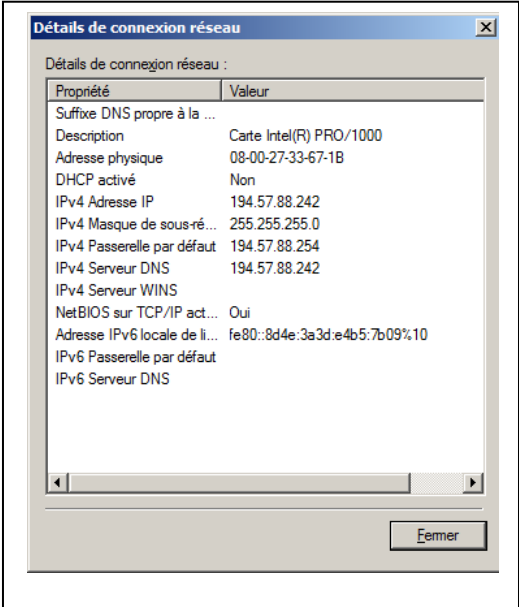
Détails de connexion réseau

Détails de connexion réseau :

| Propriété | Valeur |
|---|---|
| Suffixe DNS propre à la ... | |
| Description | Carte Intel(R) PRO/1000 |
| Adresse physique | 08-00-27-33-67-1B |
| DHCP activé | Non |
| IPv4 Adresse IP | 194.57.88.242 |
| IPv4 Masque de sous-ré... | 255.255.255.0 |
| IPv4 Passerelle par défaut | 194.57.88.254 |
| IPv4 Serveur DNS | 194.57.88.242 |
| IPv4 Serveur WINS | |
| NetBIOS sur TCP/IP act... | Oui |
| Adresse IPv6 locale de li... | fe80::8d4e:3a3d:e4b5:7b09%10 |
| IPv6 Passerelle par défaut | |
| IPv6 Serveur DNS | |

Fermer